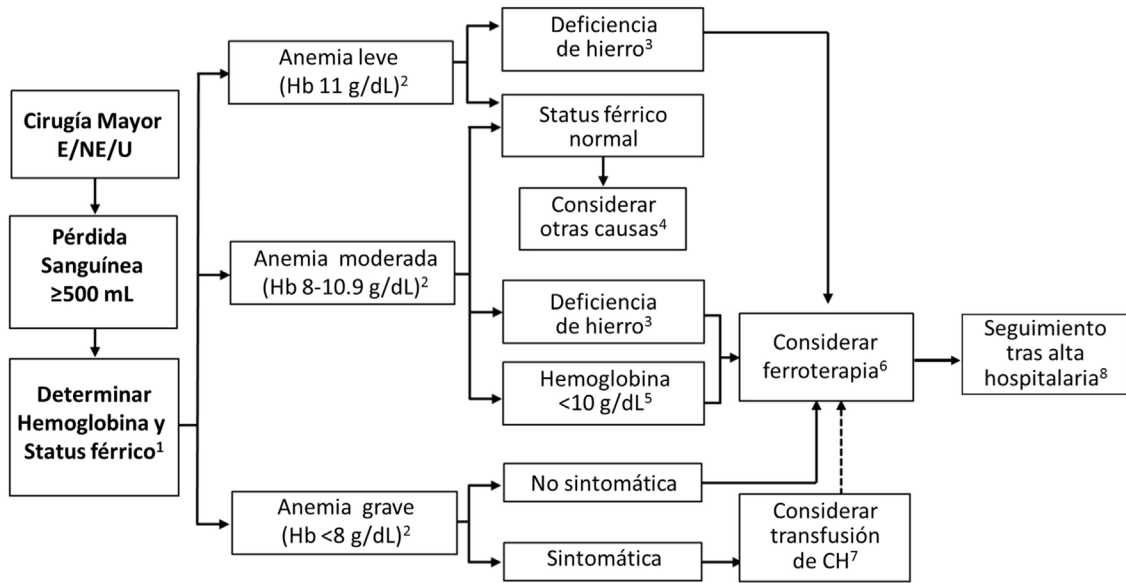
Cirugía Mayor E/NE/U

Pérdida Sanguínea ≥500 mL

Determinar Hemoglobina y Status férrico$^1$

Anemia leve (Hb 11 g/dL)$^2$

Anemia moderada (Hb 8-10.9 g/dL)$^2$

Anemia grave (Hb <8 g/dL)$^2$

Deficiencia de hierro$^3$

Status férrico normal

Considerar otras causas$^4$

Deficiencia de hierro$^3$

Hemoglobina <10 g/dL$^5$

No sintomática

Sintomática

Considerar ferroterapia$^6$

Considerar transfusión de CH$^7$

Seguimiento tras alta hospitalaria$^8$